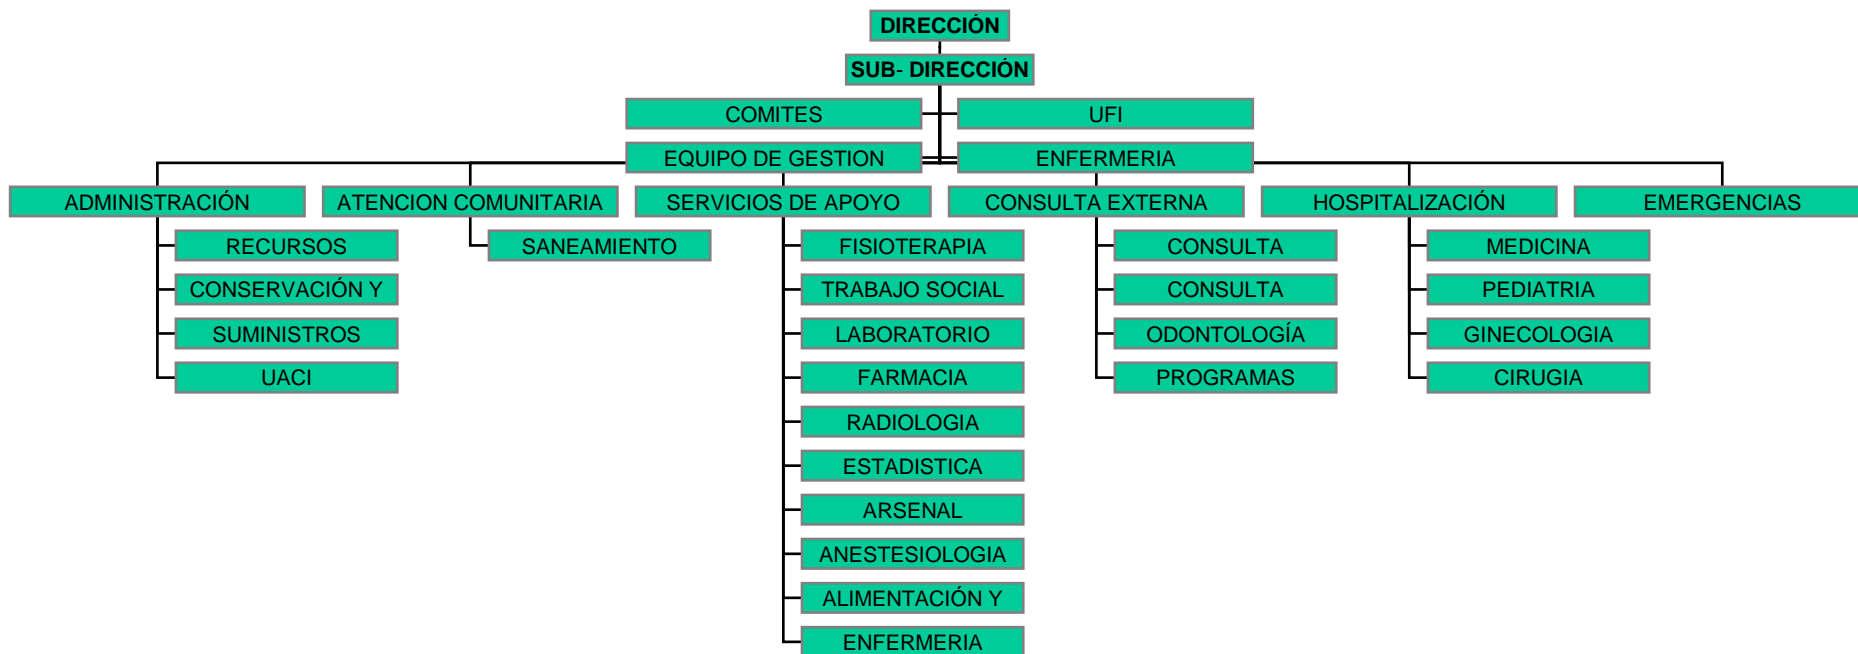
DIRECCIÓN

SUB- DIRECCIÓN

COMITES

UFI

EQUIPO DE GESTION

ENFERMERIA

ADMINISTRACIÓN

RECURSOS

CONSERVACIÓN Y

SUMINISTROS

UACI

ATENCION COMUNITARIA

SANEAMIENTO

SERVICIOS DE APOYO

FISIOTERAPIA

TRABAJO SOCIAL

LABORATORIO

FARMACIA

RADIOLOGIA

ESTADISTICA

ARSENAL

ANESTESIOLOGIA

ALIMENTACIÓN Y

ENFERMERIA

CONSULTA EXTERNA

CONSULTA

CONSULTA

ODONTOLOGÍA

PROGRAMAS

HOSPITALIZACIÓN

MEDICINA

PEDIATRIA

GINECOLOGIA

CIRUGIA

EMERGENCIAS